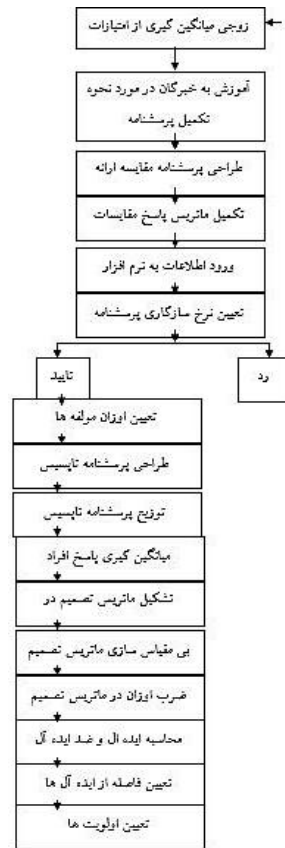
زوجی میانگین گیری از امتیازات

آموزش به خبرگان در مورد نحوه تکمیل پرسشنامه

طراحی پرسشنامه مقایسه ارائه

تکمیل ماتریس پاسخ مقایسات

ورود اطلاعات به نرم افزار

تعیین نرخ سازگاری پرسشنامه

تایید

رد

تعیین اوزان مولفه ها

طراحی پرسشنامه تاپسیس

توزیع پرسشنامه تاپسیس

میانگین گیری پاسخ افراد

تشکیل ماتریس تصمیم در

بی مقیاس سازی ماتریس تصمیم

ضرب اوزان در ماتریس تصمیم

محاسبه ایده آل و ضد ایده آل

تعیین فاصله از ایده آل ها

تعیین اولویت ها